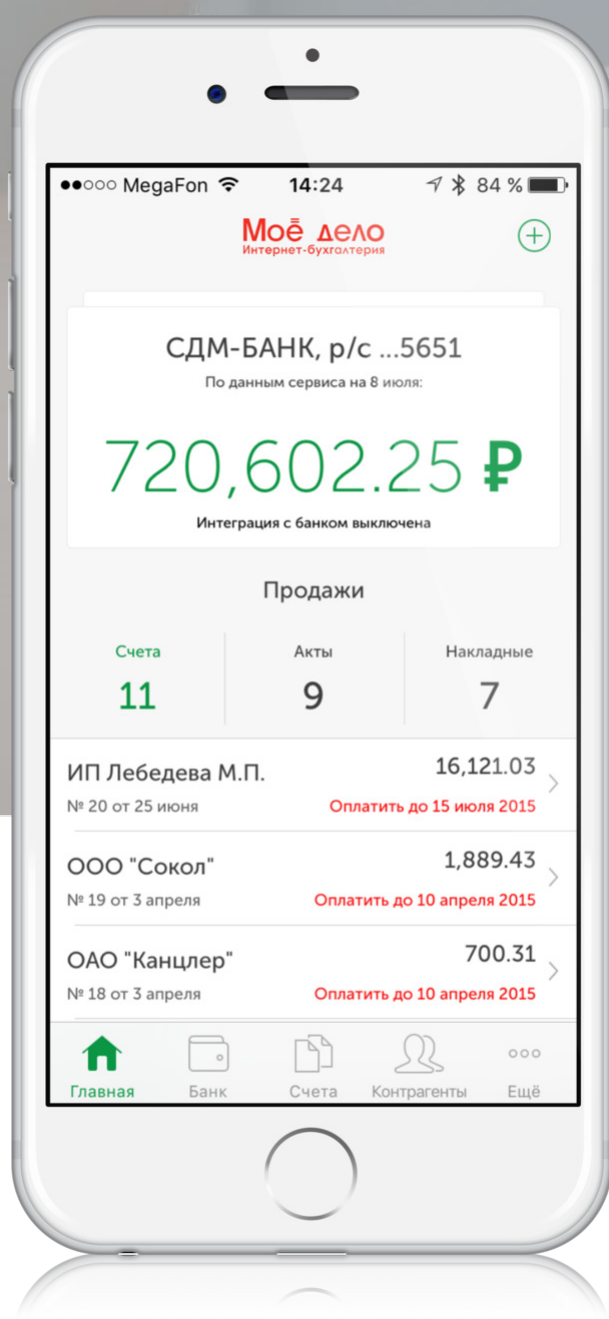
●●○○○ MegaFon 14:24 84 %

Моё дело
Интернет-бухгалтерия

СДМ-БАНК, р/с ...5651
По данным сервиса на 8 июля:

720,602.25 ₽

Интеграция с банком выключена

Продажи

| Счета | Акты | Накладные |
|---|---|---|
| 11 | 9 | 7 |

ИП Лебедева М.П. 16,121.03
№ 20 от 25 июня Оплатить до 15 июля 2015

ООО "Сокол" 1,889.43
№ 19 от 3 апреля Оплатить до 10 апреля 2015

ОАО "Канцлер" 700.31
№ 18 от 3 апреля Оплатить до 10 апреля 2015

Главная Банк Счета Контрагенты Ещё